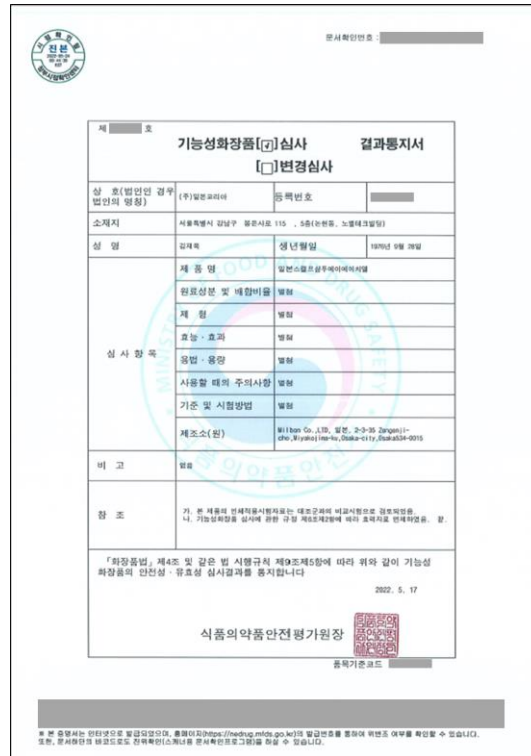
진본
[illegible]

문서확인번호 : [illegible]

제 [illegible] 호

기능성화장품[☑]심사 결과통지서
[□]변경심사

| 상 호(법인인 경우 법인의 명칭) | (주)밀본코리아 | 등록번호 | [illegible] |
|---|---|---|---|
| 소재지 | 서울특별시 강남구 봉은사로 115 , 5층(논현동, 노벨테크빌딩) | | |
| 성 명 | 김재최 | 생년월일 | 1970년 9월 28일 |
| 심 사 항 목 | 제 품 명 | 밀본스칼프심주에이에치겔 | |
| | 원료성분 및 배합비율 | 별첨 | |
| | 제 형 | 별첨 | |
| | 효능 · 효과 | 별첨 | |
| | 용법 · 용량 | 별첨 | |
| | 사용할 때의 주의사항 | 별첨 | |
| | 기준 및 시험방법 | 별첨 | |
| | 제조소(원) | Milbon Co.,LTD, 일본, 2-3-35 Zenganji-cho,Miyakojima-ku,Osaka-city,Osaka534-0015 | |
| 비 고 | 없음 | | |
| 참 조 | 가. 본 제품의 안제적용시험자료는 대조군과의 비교시험으로 검토되었음. 나. 기능성화장품 심사에 관한 규정 제6조제2항에 따라 효력자로 인제하였음. 끝. | | |

「화장품법」 제4조 및 같은 법 시행규칙 제9조제5항에 따라 위와 같이 기능성 화장품의 안전성 · 유효성 심사결과를 통지합니다

2022. 5. 17

식품의약품안전평가원장

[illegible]

품목기준코드 : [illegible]

※ 본 증명서는 인터넷으로 발급되었으며, 홈페이지(https://nedrug.mfds.go.kr)의 발급번호를 통하여 위변조 여부를 확인할 수 있습니다. 또한, 문서하단의 바코드로도 진위확인(스캐너용 문서확인프로그램)을 하실 수 있습니다.